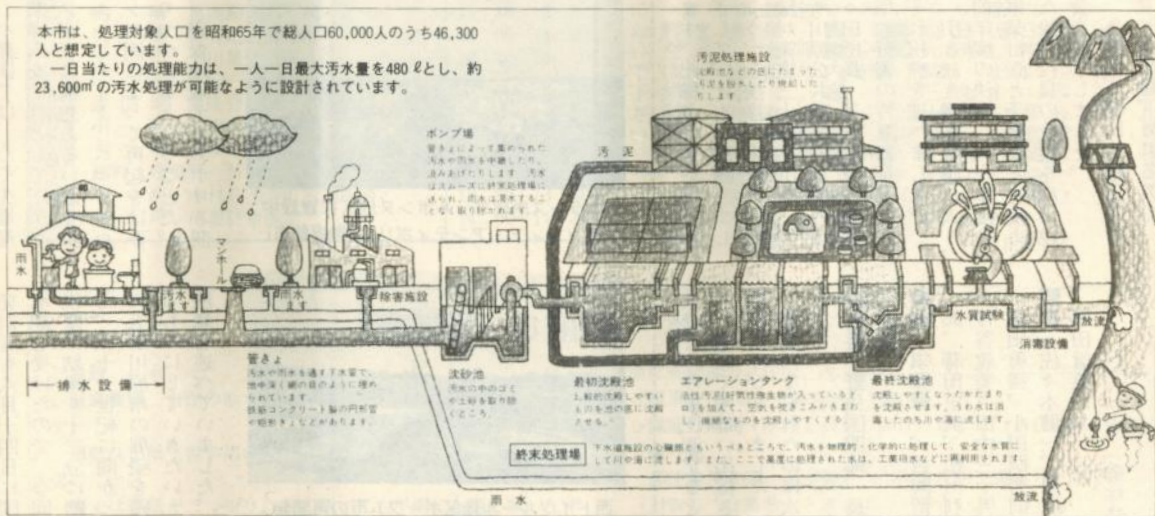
本市は、処理対象人口を昭和65年で総人口60,000人のうち46,300人と想定しています。

一日当たりの処理能力は、一人一日最大汚水量を480 ℓとし、約23,600㎥の汚水処理が可能なように設計されています。

汚泥処理施設
沈殿池などの底にたまった汚泥を脱水したり焼却したりします。

ポンプ場
管きょによって集められた汚水や雨水を中継したり、汲みあげたりします。汚水はスムーズに終末処理場に送られ、雨水は河川などに放流されます。

汚泥

雨水

マンホール

汚水

雨水

除害施設

管きょ
汚水や雨水を通す下水管で、地中深く網の目のように埋められています。鉄筋コンクリート製の円形管や暗きょなどがあります。

排水設備

沈砂池
汚水の中の泥や砂を取り除くところ。

最初沈殿池
比較的沈殿しやすい汚れを池の底に沈殿させる。

エアレーションタンク
活性汚泥（好気性微生物が入っている）と空気を加えて、空気を吹きこみかきまわし、微細なものを沈殿しやすくする。

最終沈殿池
沈殿しやすくなったかたまりを沈殿させます。うわ水は消毒したのち川や海に流します。

水質試験

放流

消毒設備

終末処理場
下水道施設の心臓部ともいうべきところで、汚水を物理的・化学的に処理して、安全な水質にして川や海に流します。また、ここで高度に処理された水は、工業用水などに再利用されます。

雨水

放流